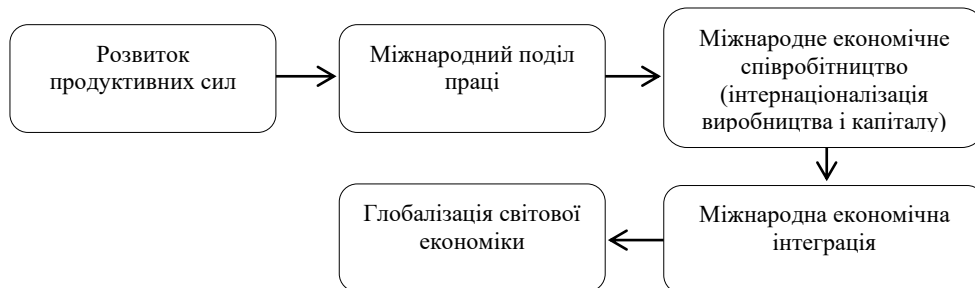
Розвиток продуктивних сил

Міжнародний поділ праці

Міжнародне економічне співробітництво (інтернаціоналізація виробництва і капіталу)

Міжнародна економічна інтеграція

Глобалізація світової економіки